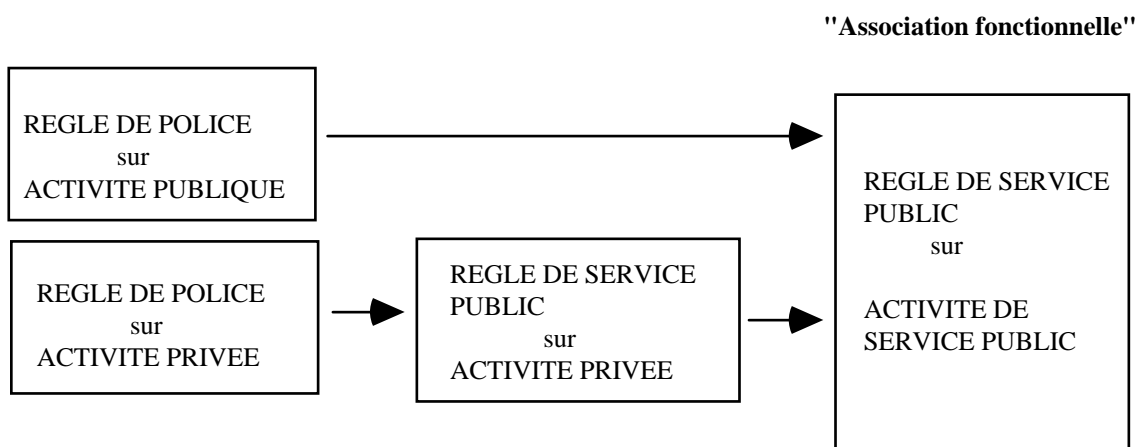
"Association fonctionnelle"

REGLE DE POLICE
sur
ACTIVITE PUBLIQUE

REGLE DE POLICE
sur
ACTIVITE PRIVEE

REGLE DE SERVICE PUBLIC
sur
ACTIVITE PRIVEE

REGLE DE SERVICE PUBLIC
sur
ACTIVITE DE SERVICE PUBLIC